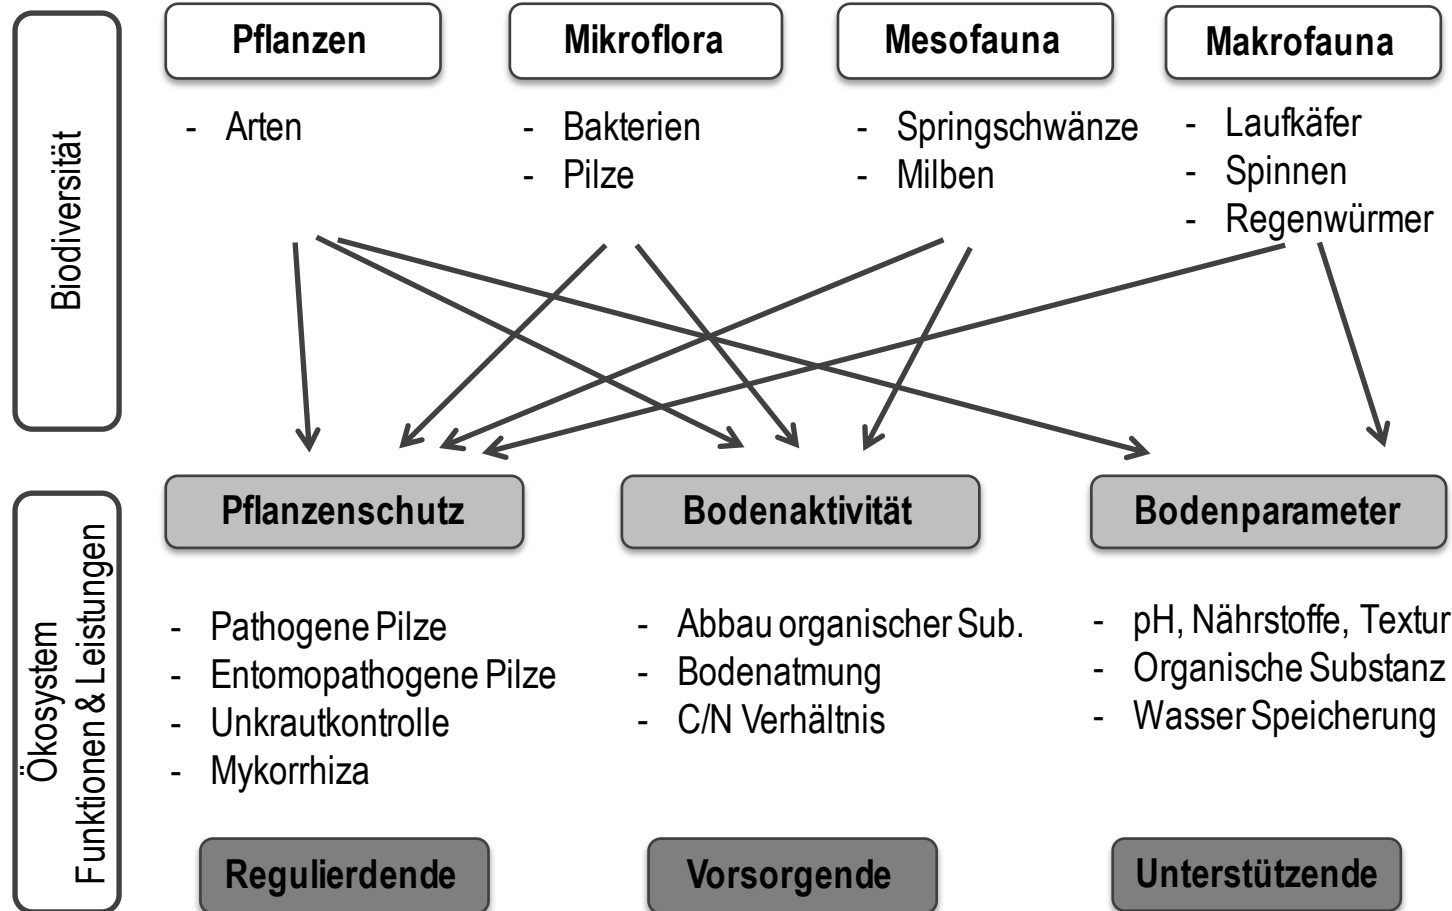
Biodiversität

Pflanzen

- Arten

Mikroflora

- Bakterien
- Pilze

Mesofauna

- Springschwänze
- Milben

Makrofauna

- Laufkäfer
- Spinnen
- Regenwürmer

Ökosystem Funktionen & Leistungen

Pflanzenschutz

- Pathogene Pilze
- Entomopathogene Pilze
- Unkrautkontrolle
- Mykorrhiza

Bodenaktivität

- Abbau organischer Sub.
- Bodenatmung
- C/N Verhältnis

Bodenparameter

- pH, Nährstoffe, Textur
- Organische Substanz
- Wasser Speicherung

Regulierdende

Vorsorgende

Unterstützende